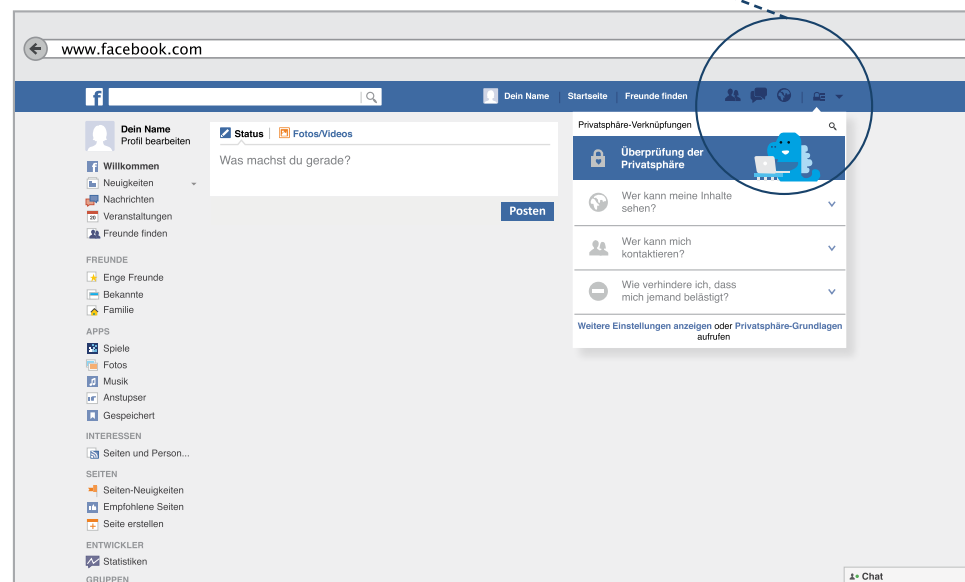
www.facebook.com

Dein Name Startseite Freunde finden

Dein Name
Profil bearbeiten

Willkommen
Neuigkeiten
Nachrichten
Veranstaltungen
Freunde finden

FREUNDE
Enge Freunde
Bekannte
Familie

APPS
Spiele
Fotos
Musik
Anstupser
Gespeichert

INTERESSEN
Seiten und Person...

SEITEN
Seiten-Neuigkeiten
Empfohlene Seiten
Seite erstellen

ENTWICKLER
Statistiken

GRUPPEN

Status | Fotos/Videos
Was machst du gerade?
Posten

Privatsphäre-Verknüpfungen

Überprüfung der Privatsphäre

Wer kann meine Inhalte sehen?

Wer kann mich kontaktieren?

Wie verhindere ich, dass mich jemand belästigt?

Weitere Einstellungen anzeigen oder Privatsphäre-Grundlagen aufrufen

Chat